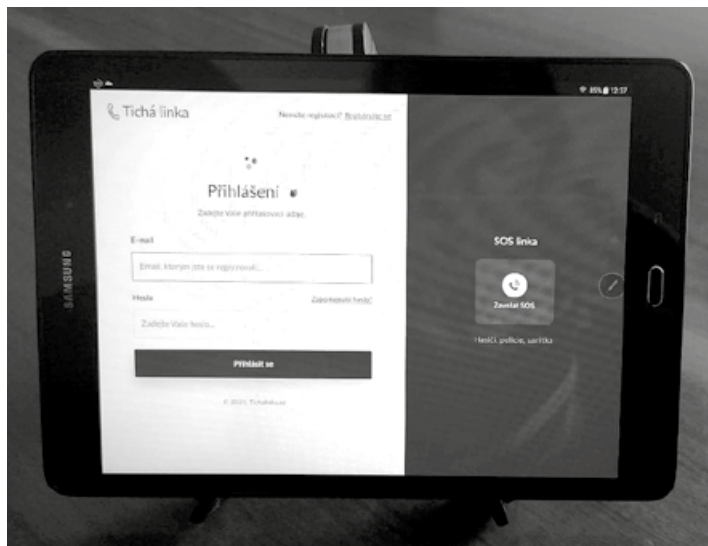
85% 12:17

Tichá linka

Nemáte registraci? Registrujte se

Přihlášení

Zadejte Vaše přihlašovací údaje.

E-mail

Email, kterým jste se registrovali...

Heslo

Zapomenuté heslo?

Zadejte Vaše heslo...

Přihlásit se

© 2021, Tichalinka.cz

SOS linka

Zavolat SOS

Hasiči, policie, sanitka

SAMSUNG